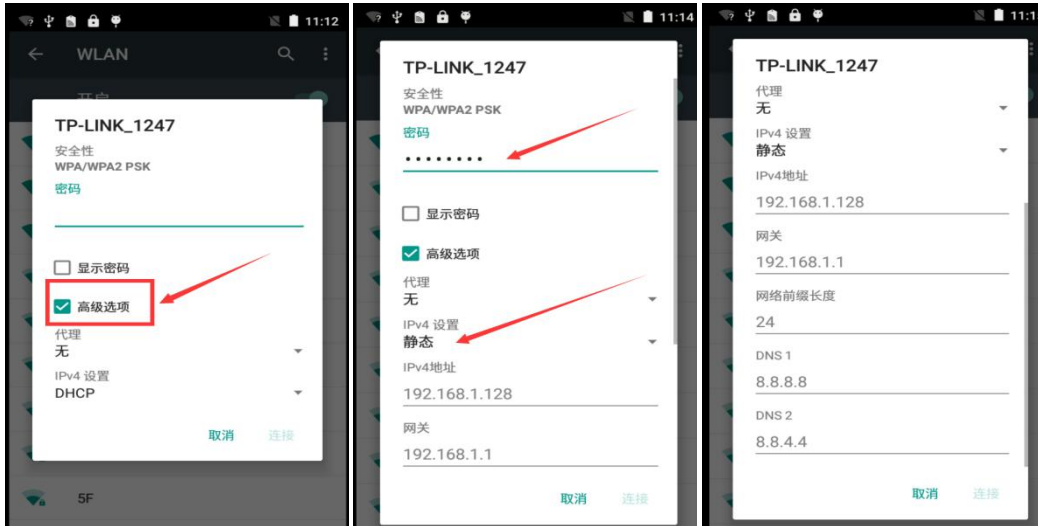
11:12

WLAN

开启

TP-LINK_1247

安全性

WPA/WPA2 PSK

密码

显示密码

高级选项

代理

无

IPv4 设置

DHCP

取消 连接

5F

11:14

TP-LINK_1247

安全性

WPA/WPA2 PSK

密码

••••••••

显示密码

高级选项

代理

无

IPv4 设置

静态

IPv4地址

192.168.1.128

网关

192.168.1.1

取消 连接

11:1

TP-LINK_1247

代理

无

IPv4 设置

静态

IPv4地址

192.168.1.128

网关

192.168.1.1

网络前缀长度

24

DNS 1

8.8.8.8

DNS 2

8.8.4.4

取消 连接